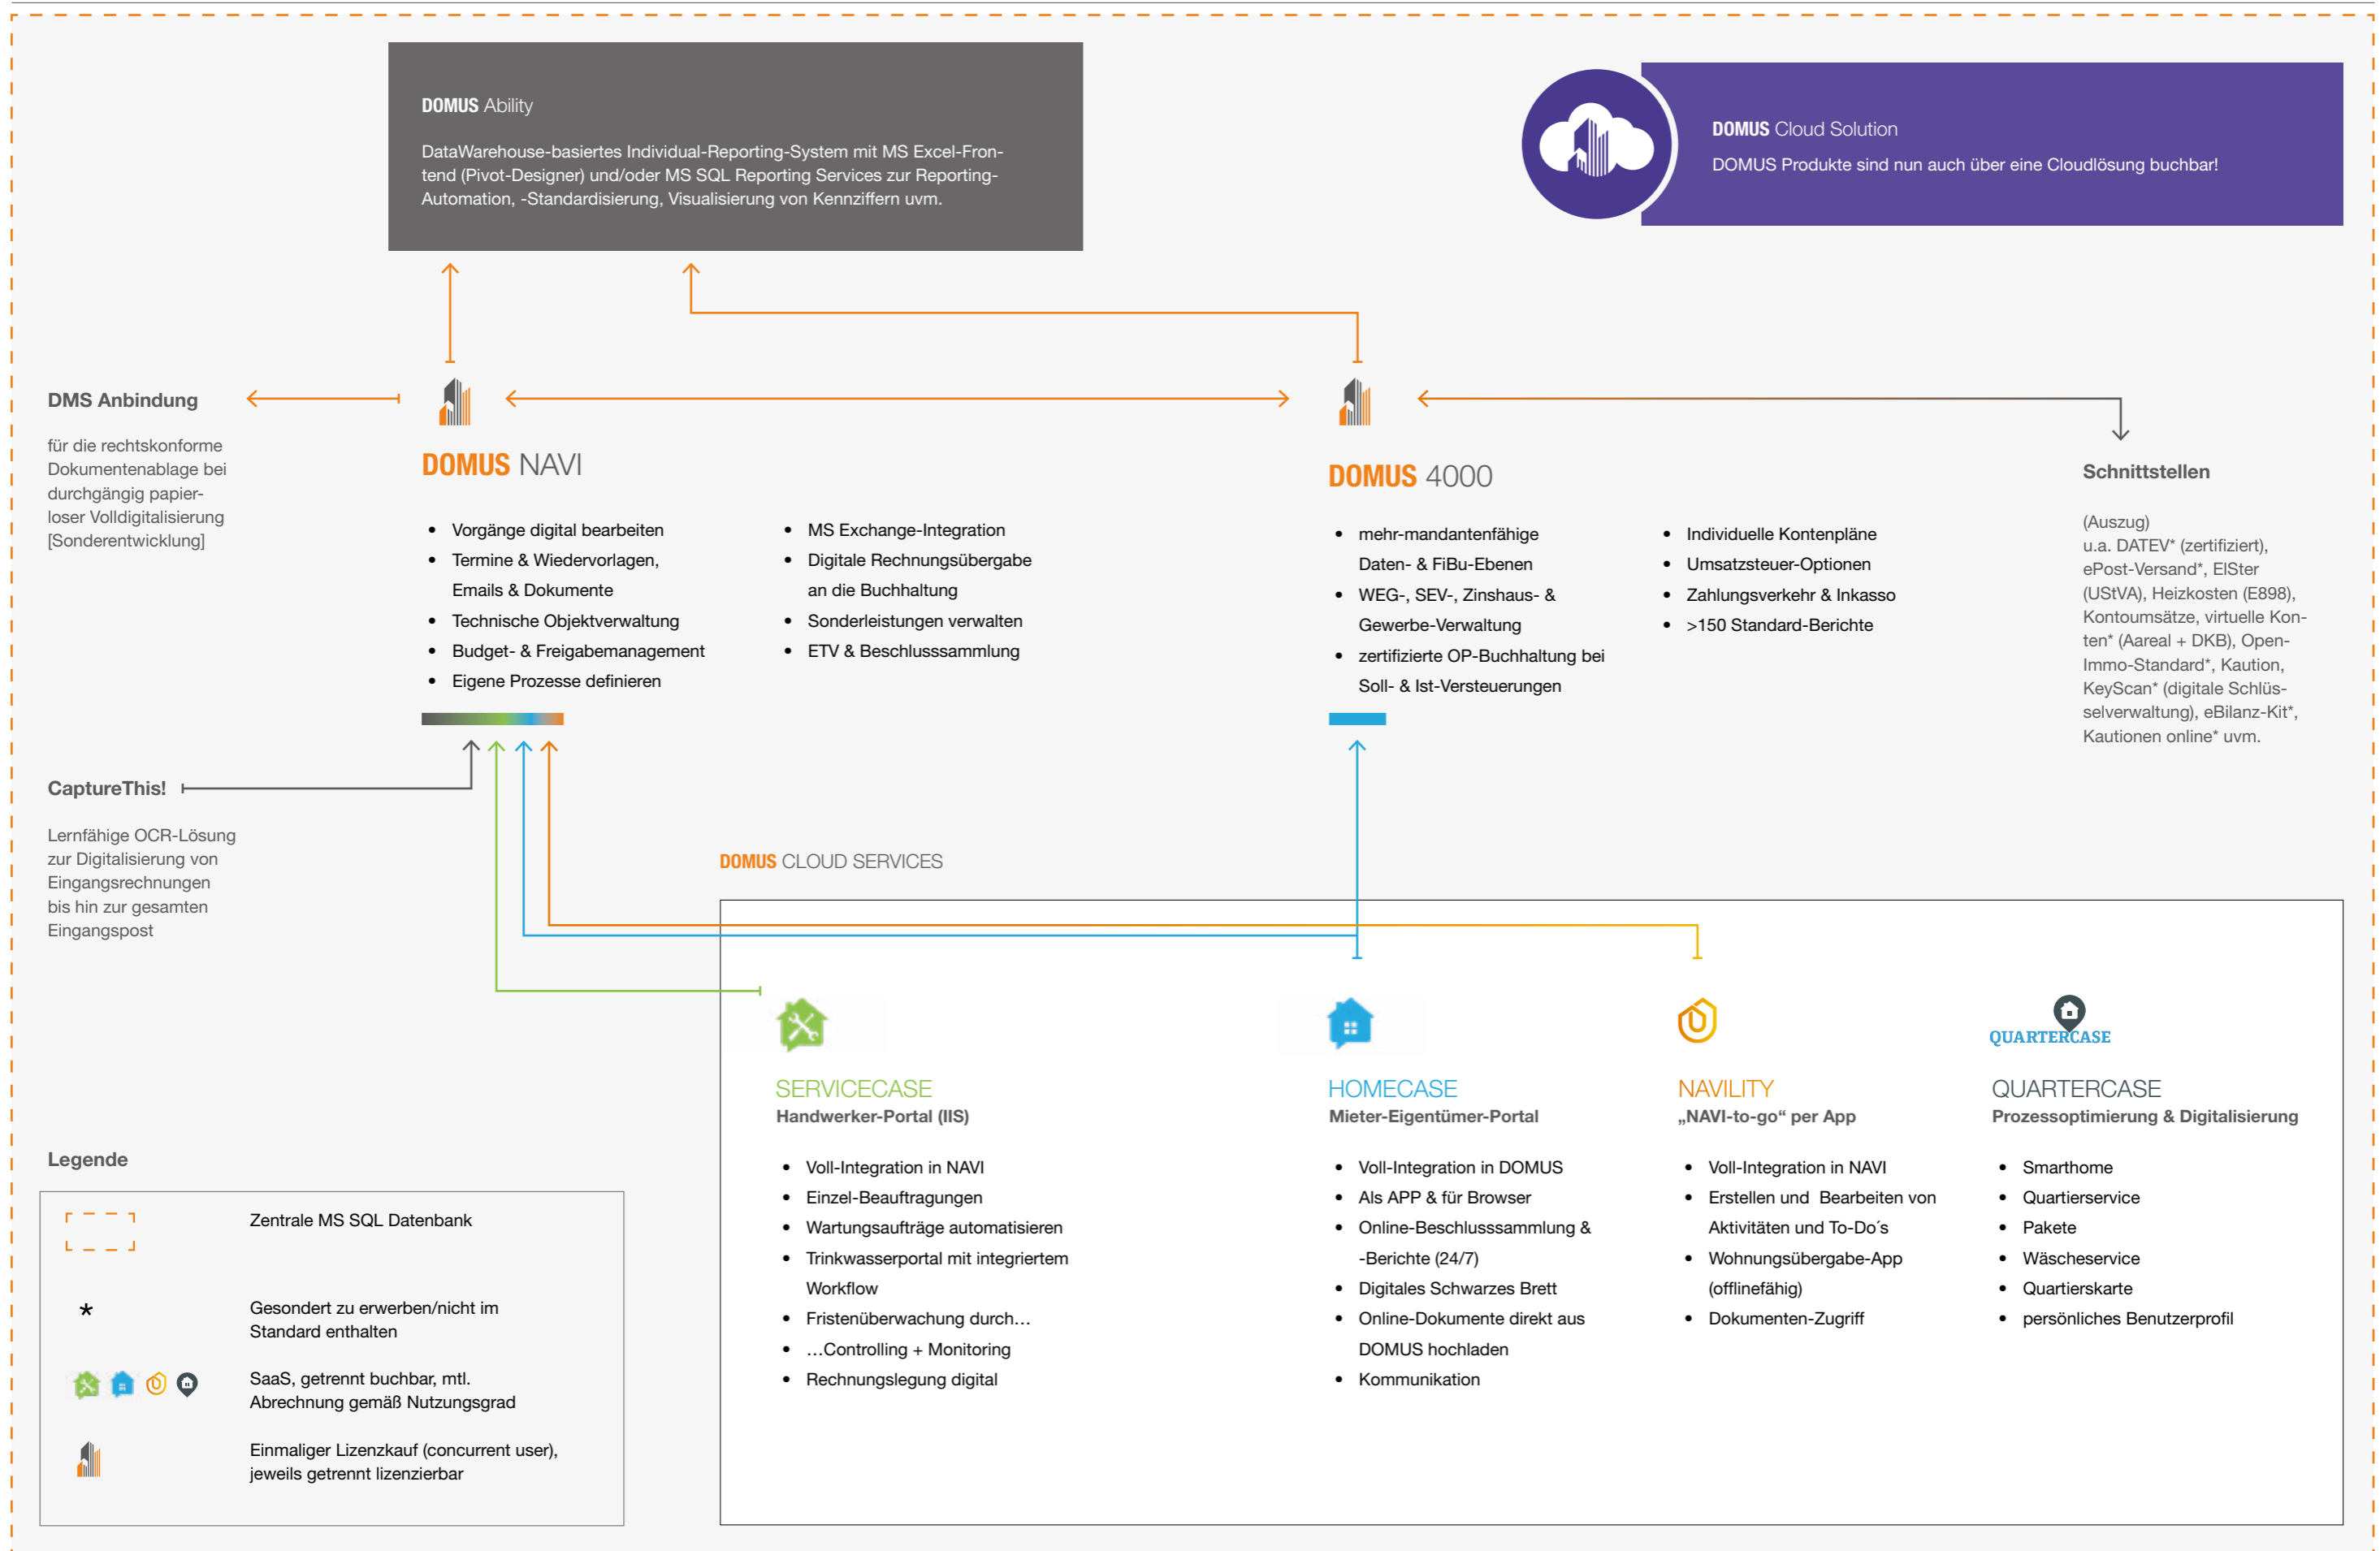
DOMUS Ability

DataWarehouse-basiertes Individual-Reporting-System mit MS Excel-Frontend (Pivot-Designer) und/oder MS SQL Reporting Services zur Reporting-Automation, -Standardisierung, Visualisierung von Kennziffern uvm.

DOMUS Cloud Solution

DOMUS Produkte sind nun auch über eine Cloudlösung buchbar!

DMS Anbindung

für die rechtskonforme Dokumentenablage bei durchgängig papierloser Volldigitalisierung [Sonderentwicklung]

DOMUS NAVI

- Vorgänge digital bearbeiten
- Termine & Wiedervorlagen, Emails & Dokumente
- Technische Objektverwaltung
- Budget- & Freigabemanagement
- Eigene Prozesse definieren

- MS Exchange-Integration
- Digitale Rechnungsübergabe an die Buchhaltung
- Sonderleistungen verwalten
- ETV & Beschlusssammlung

DOMUS 4000

- mehr-mandantenfähige Daten- & FiBu-Ebenen
- WEG-, SEV-, Zinshaus- & Gewerbe-Verwaltung
- zertifizierte OP-Buchhaltung bei Soll- & Ist-Versteuerungen

- Individuelle Kontenpläne
- Umsatzsteuer-Optionen
- Zahlungsverkehr & Inkasso
- >150 Standard-Berichte

Schnittstellen

(Auszug)
u.a. DATEV* (zertifiziert), ePost-Versand*, ElSter (UStVA), Heizkosten (E898), Kontoumsätze, virtuelle Konten* (Aareal + DKB), Open-Immo-Standard*, Kaution, KeyScan* (digitale Schlüsselverwaltung), eBilanz-Kit*, Kautionen online* uvm.

CaptureThis!

Lernfähige OCR-Lösung zur Digitalisierung von Eingangsrechnungen bis hin zur gesamten Eingangspost

DOMUS CLOUD SERVICES

QUARTERCASE

SERVICECASE
Handwerker-Portal (IIS)

- Voll-Integration in NAVI
- Einzel-Beauftragungen
- Wartungsaufträge automatisieren
- Trinkwasserportal mit integriertem Workflow
- Fristenüberwachung durch…
- …Controlling + Monitoring
- Rechnungslegung digital

HOMECASE
Mieter-Eigentümer-Portal

- Voll-Integration in DOMUS
- Als APP & für Browser
- Online-Beschlusssammlung & -Berichte (24/7)
- Digitales Schwarzes Brett
- Online-Dokumente direkt aus DOMUS hochladen
- Kommunikation

NAVILITY
„NAVI-to-go“ per App

- Voll-Integration in NAVI
- Erstellen und Bearbeiten von Aktivitäten und To-Do´s
- Wohnungsübergabe-App (offlinefähig)
- Dokumenten-Zugriff

QUARTERCASE
Prozessoptimierung & Digitalisierung

- Smarthome
- Quartierservice
- Pakete
- Wäscheservice
- Quartierskarte
- persönliches Benutzerprofil

Legende

Zentrale MS SQL Datenbank

* Gesondert zu erwerben/nicht im Standard enthalten

SaaS, getrennt buchbar, mtl. Abrechnung gemäß Nutzungsgrad

Einmaliger Lizenzkauf (concurrent user), jeweils getrennt lizenzierbar